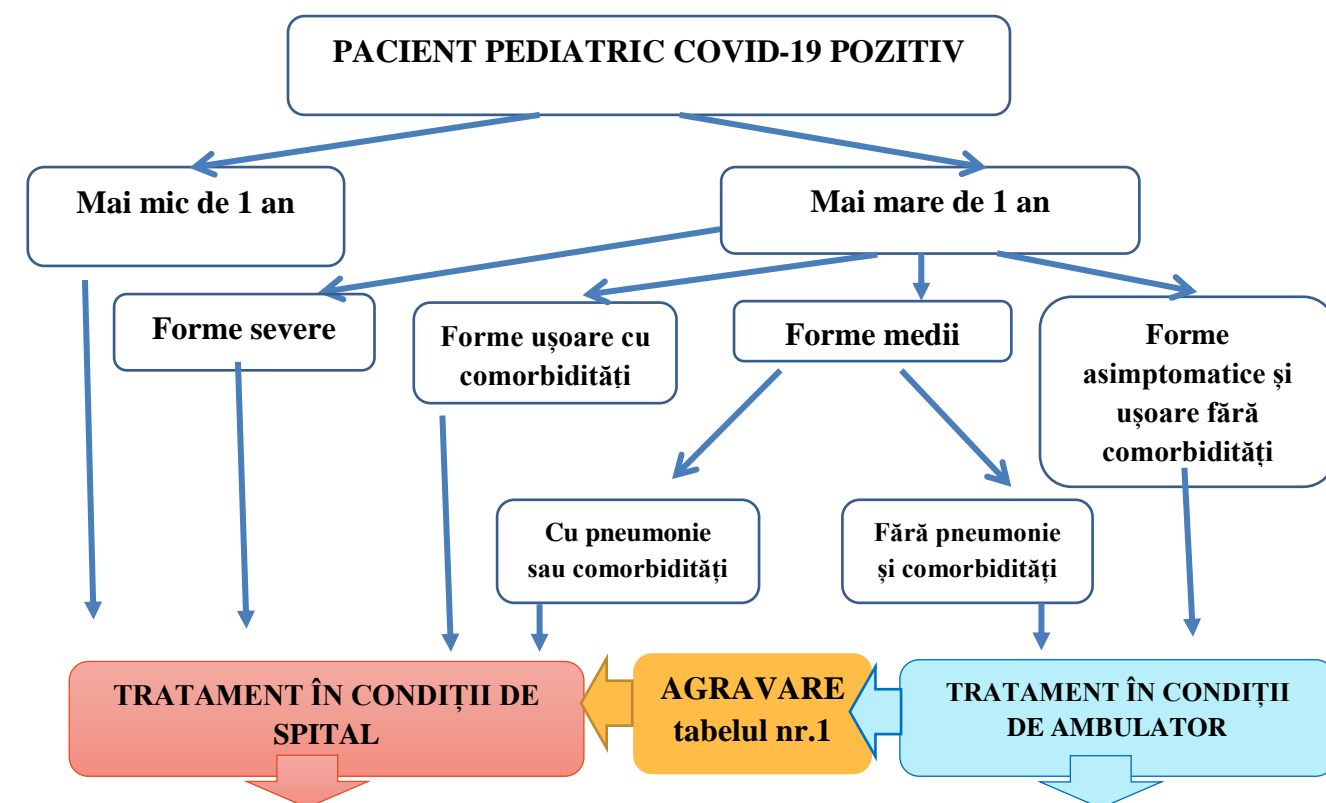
PACIENT PEDIATRIC COVID-19 POZITIV

Mai mic de 1 an

Mai mare de 1 an

Forme severe

Forme uşoare cu comorbidităţi

Forme medii

Forme asimptomatice și uşoare fără comorbidităţi

Cu pneumonie sau comorbidităţi

Fără pneumonie și comorbidităţi

TRATAMENT ÎN CONDIŢII DE SPITAL

AGRAVARE tabelul nr.1

TRATAMENT ÎN CONDIŢII DE AMBULATOR